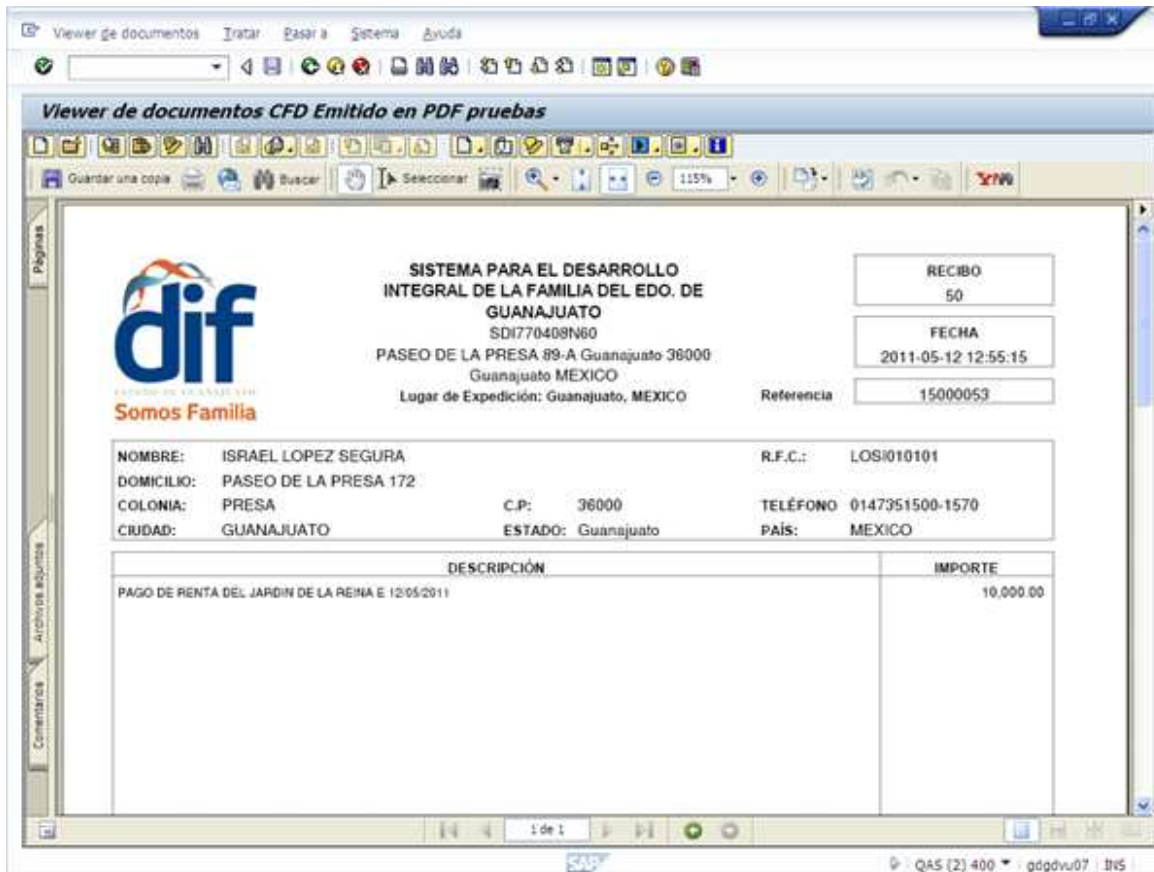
Viewer de documentos Tratar Pasar a Sistema Ayuda

Viewer de documentos CFD Emitido en PDF pruebas

Guardar una copia Buscar Seleccionar 115%

Páginas

Archivos adjuntos

Comentarios

dif
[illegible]
Somos Familia

SISTEMA PARA EL DESARROLLO INTEGRAL DE LA FAMILIA DEL EDO. DE GUANAJUATO
SDI770408N60
PASEO DE LA PRESA 89-A Guanajuato 36000
Guanajuato MEXICO
Lugar de Expedición: Guanajuato, MEXICO

RECIBO
50

FECHA
2011-05-12 12:55:15

Referencia 15000053

NOMBRE: ISRAEL LOPEZ SEGURA R.F.C.: LOSI010101
DOMICILIO: PASEO DE LA PRESA 172
COLONIA: PRESA C.P: 36000 TELÉFONO 0147351500-1570
CIUDAD: GUANAJUATO ESTADO: Guanajuato PAÍS: MEXICO

| DESCRIPCIÓN | IMPORTE |
|---|---|
| PAGO DE RENTA DEL JARDIN DE LA REINA E 12/05/2011 | 10,000.00 |

1 de 1

SAP

QAS (2) 400 gdgdvu07 INS